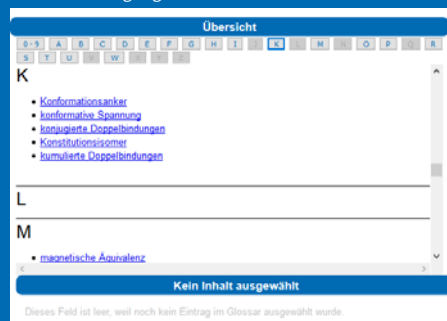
Übersicht

0 - 9 A B C D E F G H I J K L M N O P Q R S T U V W X Y Z

K

- Konformationsanker
- konformative Spannung
- konjugierte Doppelbindungen
- Konstitutionsisomer
- kumulierte Doppelbindungen

L

M

- magnetische Äquivalenz

Kein Inhalt ausgewählt

Dieses Feld ist leer, weil noch kein Eintrag im Glossar ausgewählt wurde.